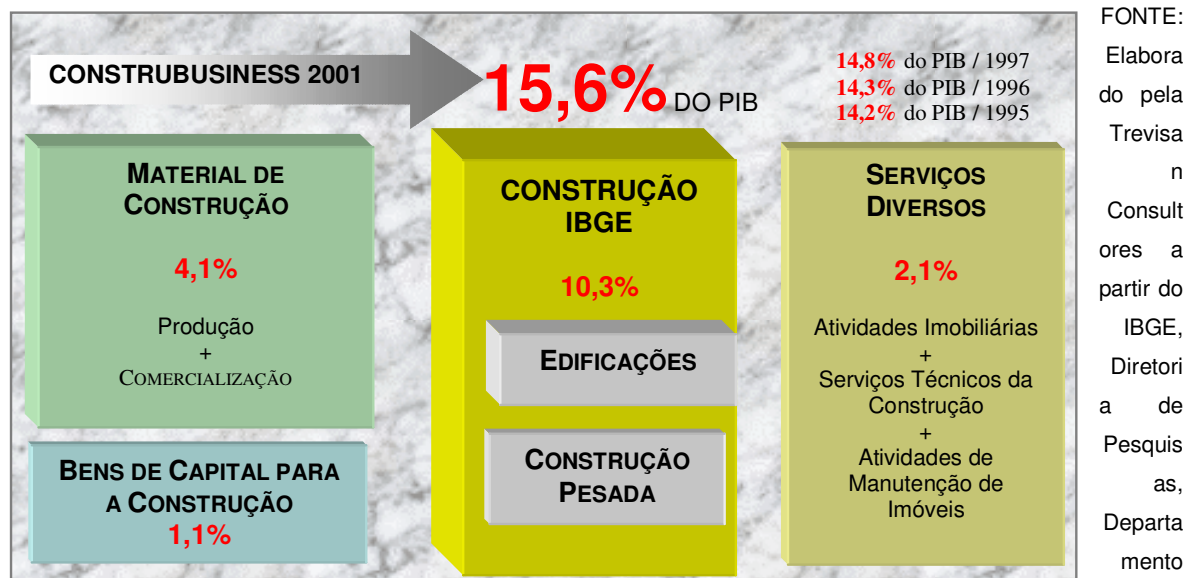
CONSTRUBUSINESS 2001

15,6% DO PIB

14,8% do PIB / 1997
14,3% do PIB / 1996
14,2% do PIB / 1995

MATERIAL DE CONSTRUÇÃO

4,1%

Produção
+
COMERCIALIZAÇÃO

BENS DE CAPITAL PARA A CONSTRUÇÃO
1,1%

CONSTRUÇÃO IBGE

10,3%

EDIFICAÇÕES

CONSTRUÇÃO PESADA

SERVIÇOS DIVERSOS

2,1%

Atividades Imobiliárias
+
Serviços Técnicos da Construção
+
Atividades de Manutenção de Imóveis

FONTE: Elaborado pela Trevisan Consultores a partir do IBGE, Diretoria de Pesquisas, Departamento